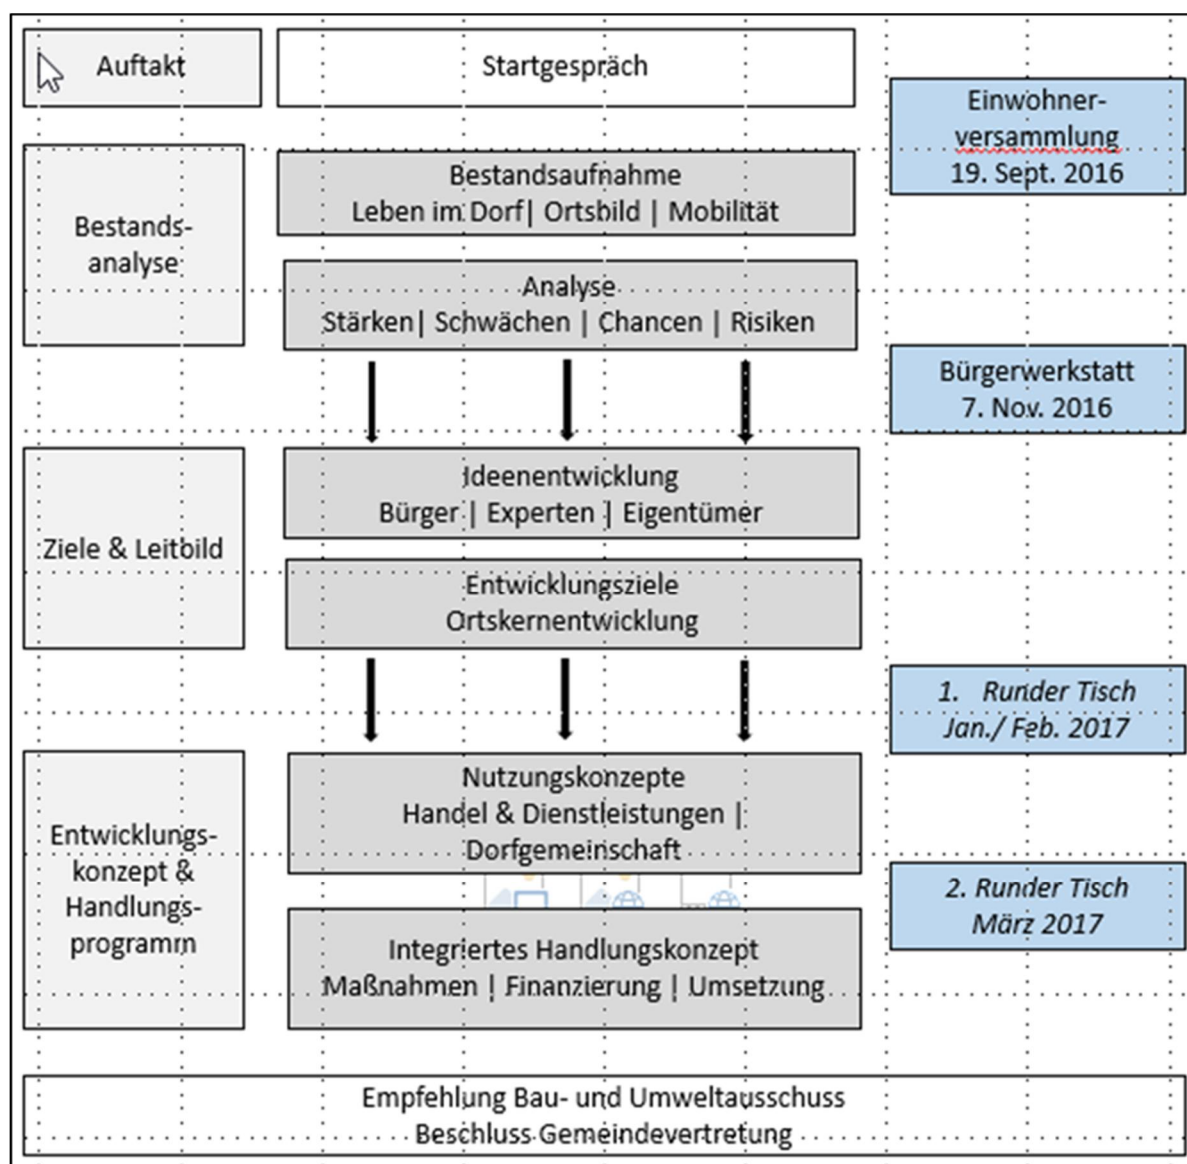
Auftakt

Startgespräch

Einwohner-versammlung
19. Sept. 2016

Bestands-analyse

Bestandsaufnahme
Leben im Dorf| Ortsbild | Mobilität

Analyse
Stärken| Schwächen | Chancen | Risiken

Bürgerwerkstatt
7. Nov. 2016

Ziele & Leitbild

Ideenentwicklung
Bürger | Experten | Eigentümer

Entwicklungsziele
Ortskernentwicklung

1. Runder Tisch
Jan./ Feb. 2017

Entwicklungs-konzept & Handlungs-programm

Nutzungskonzepte
Handel & Dienstleistungen | Dorfgemeinschaft

2. Runder Tisch
März 2017

Integriertes Handlungskonzept
Maßnahmen | Finanzierung | Umsetzung

Empfehlung Bau- und Umweltausschuss
Beschluss Gemeindevertretung